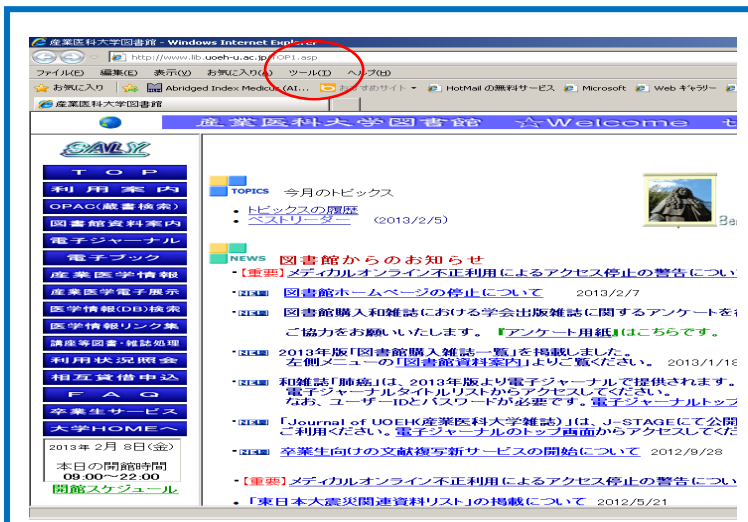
産業医科大学図書館 - Windows Internet Explorer

http://www.lib.uoeh-u.ac.jp/TOP1.asp

ファイル(F) 編集(E) 表示(V) お気に入り(A) ツール(T) ヘルプ(H)

お気に入り | Abridged Index Medicus (AI... | おすすめサイト | HotMail の無料サービス | Microsoft | Web ギャラリー

産業医科大学図書館

産業医科大学図書館 ☆Welcome t

SALY

T O P
利 用 案 内
OPAC(蔵書検索)
図書館資料案内
電子ジャーナル
電子ブック
産業医学情報
産業医学電子展示
医学情報(DB)検索
医学情報リンク集
講座等図書・雑誌処理
利用状況照会
相互貸借申込
F A Q
卒業生サービス
大学HOMEへ

2013年 2月 8日(金)
本日の開館時間
09:00～22:00
開館スケジュール

TOPICS 今月のトピックス

• トピックスの履歴
• ベストリーダー (2013/2/5)

NEWS 図書館からのお知らせ

• [重要] メディカルオンライン不正利用によるアクセス停止の警告につい

NEW 図書館ホームページの停止について 2013/2/7

NEW 図書館購入和雑誌における学会出版雑誌に関するアンケートを

ご協力をお願いいたします。 『アンケート用紙』はこちらです。

NEW 2013年版「図書館購入雑誌一覧」を掲載しました。
左側メニューの「図書館資料案内」よりご覧ください。 2013/1/18

NEW 和雑誌「肺癌」は、2013年版より電子ジャーナルで提供されます。
電子ジャーナルタイトルリストからアクセスしてください。
なお、ユーザーIDとパスワードが必要です。電子ジャーナルトップ

NEW 「Journal of UOEH(産業医科大学雑誌)」は、J-STAGEにて公開
ご利用ください。電子ジャーナルのトップ画面からアクセスしてくだ

NEW 卒業生向けの文献複写新サービスの開始について 2012/9/28

• [重要] メディカルオンライン不正利用によるアクセス停止の警告につい

• 「東日本大震災関連資料リスト」の掲載について 2012/5/21

Ba